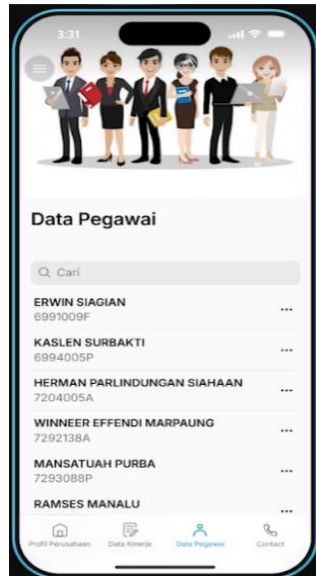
3:31

Data Pegawai

Cari

ERWIN SIAGIAN
6991009F

KASLEN SURBAKTI
6994005P

HERMAN PARLINDUNGAN SIAHAAN
7204005A

WINNEER EFFENDI MARPAUNG
7292138A

MANSATUAH PURBA
7293088P

RAMSES MANALU

Profil Perusahaan
Data Kinerja
Data Pegawai
Contact